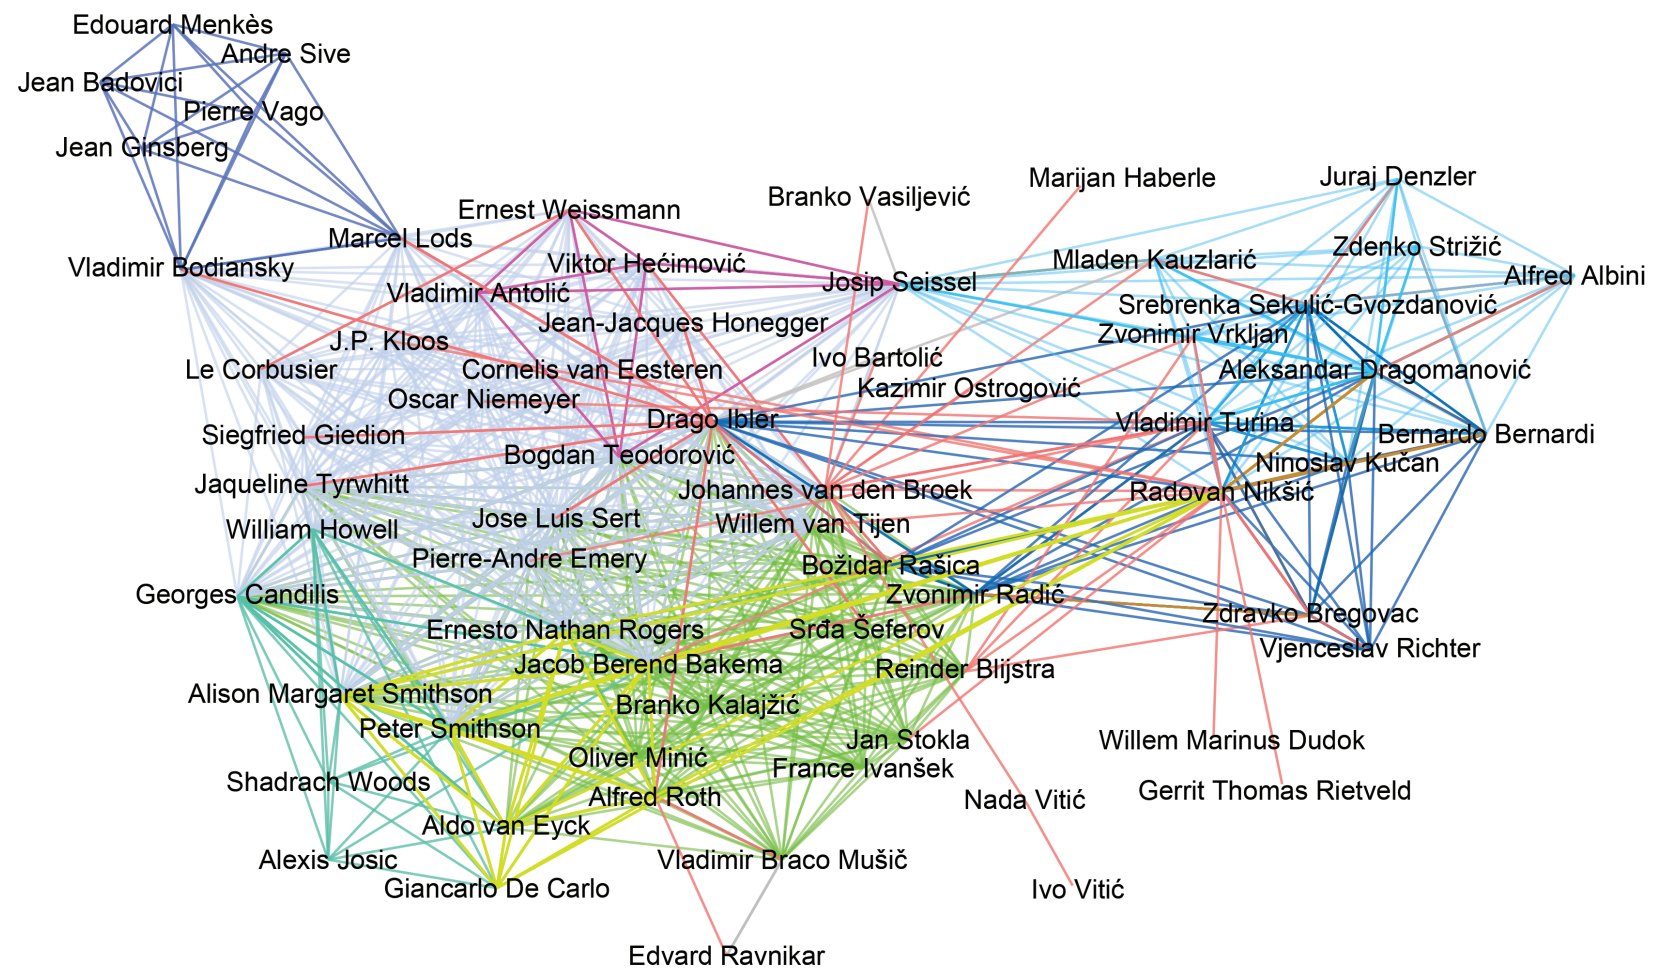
Edouard Menkès
Andre Sive
Jean Badovici
Pierre Vago
Jean Ginsberg
Marcel Lods
Vladimir Bodiansky
Ernest Weissmann
Branko Vasiljević
Marijan Haberle
Juraj Denzler
Viktor Hećimović
Vladimir Antolić
Josip Seissel
Mladen Kauzlarić
Zdenko Strižić
Alfred Albini
Srebrenka Sekulić-Gvozdanović
Jean-Jacques Honegger
Zvonimir Vrkljan
J.P. Kloos
Ivo Bartolić
Le Corbusier
Cornelis van Eesteren
Aleksandar Dragomanović
Kazimir Ostrogović
Oscar Niemeyer
Drago Ibler
Vladimir Turina
Bernardo Bernardi
Siegfried Giedion
Bogdan Teodorović
Ninoslav Kučan
Jaqueline Tyrwhitt
Johannes van den Broek
Radovan Nikšić
Jose Luis Sert
Willem van Tijen
William Howell
Pierre-Andre Emery
Božidar Rašica
Georges Candilis
Zvonimir Radić
Zdravko Bregovac
Ernesto Nathan Rogers
Srđa Šeferov
Vjenceslav Richter
Jacob Berend Bakema
Reinder Blijstra
Alison Margaret Smithson
Branko Kalajžić
Peter Smithson
Jan Stokla
Willem Marinus Dudok
Oliver Minić
France Ivanšek
Shadrach Woods
Alfred Roth
Nada Vitić
Gerrit Thomas Rietveld
Aldo van Eyck
Alexis Josic
Vladimir Braco Mušič
Giancarlo De Carlo
Ivo Vitić
Edvard Ravnikar